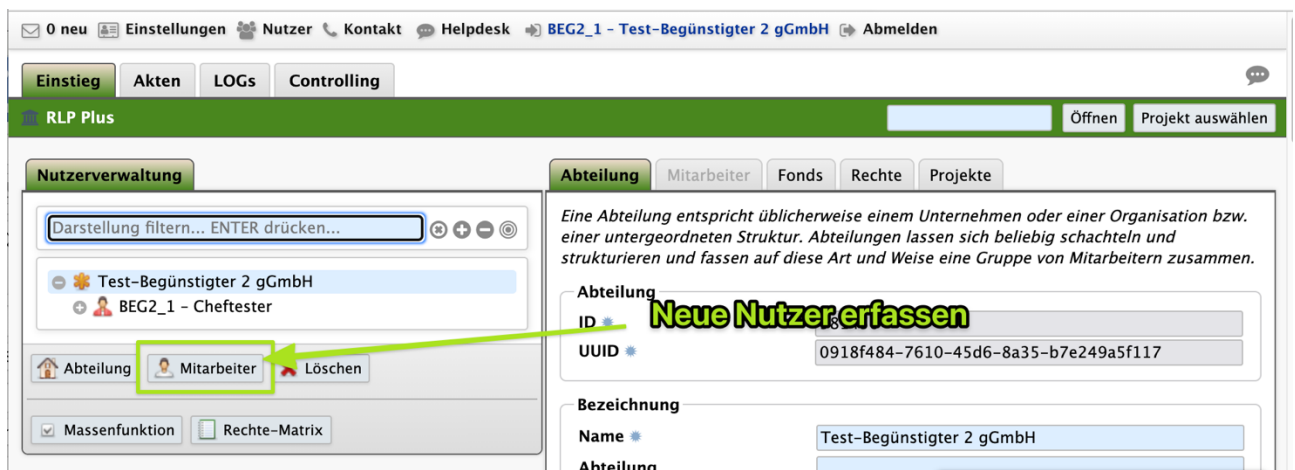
0 neu Einstellungen Nutzer Kontakt Helpdesk BEG2_1 - Test-Begünstigter 2 gGmbH Abmelden

Einstieg Akten LOGs Controlling

RLP Plus

Öffnen Projekt auswählen

Nutzerverwaltung

Darstellung filtern... ENTER drücken...

Test-Begünstigter 2 gGmbH
BEG2_1 - Cheftester

Abteilung Mitarbeiter Löschen

Massenfunktion Rechte-Matrix

Abteilung Mitarbeiter Fonds Rechte Projekte

Eine Abteilung entspricht üblicherweise einem Unternehmen oder einer Organisation bzw. einer untergeordneten Struktur. Abteilungen lassen sich beliebig schachteln und strukturieren und fassen auf diese Art und Weise eine Gruppe von Mitarbeitern zusammen.

Abteilung
ID 8
UUID 0918f484-7610-45d6-8a35-b7e249a5f117

Neue Nutzer erfassen

Bezeichnung
Name Test-Begünstigter 2 gGmbH
Abteilung